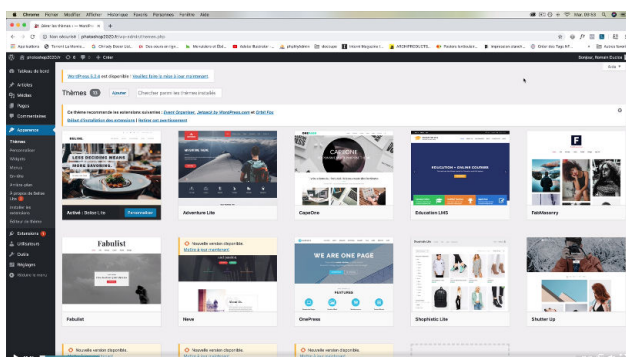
Chrome Fichier Modifier Afficher Historique Favoris Personnes Fenêtre Aide

Gérer les thèmes ‹ ‹ WordPr... ×

Non sécurisé | photoshop2020/wp-admin/themes.php

Applications

photoshop2020 0 + Créer

Bonjour, Romain Gouzea

Tableau de bord

Articles

Médias

Pages

Commentaires

Apparence

Thèmes

Personnaliser

Widgets

Menus

En-tête

Arrière-plan

À propos de Sydney

Installer les extensions

Éditeur de thème

Extensions

Utilisateurs

Outils

Réglages

Réduire le menu

WordPress 5.3.4 est disponible ! Veuillez faire la mise à jour maintenant.

Aide

Thèmes 13 Ajouter Chercher parmi les thèmes installés

Ce thème recommande les extensions suivantes : Event Organiser, Jetpack by WordPress.com et Orbit Fox.

Début d'installation des extensions | Ignorer cet avertissement

Activé : Bellini Lite Personnaliser

Adventure Lite

CapeOne

Education LMS

FabMasonry

Fabulist

Nouvelle version disponible. Mettre à jour maintenant

Neve

OnePress

Shophistic Lite

Shutter Up

Nouvelle version disponible.

Nouvelle version disponible.

Nouvelle version disponible.